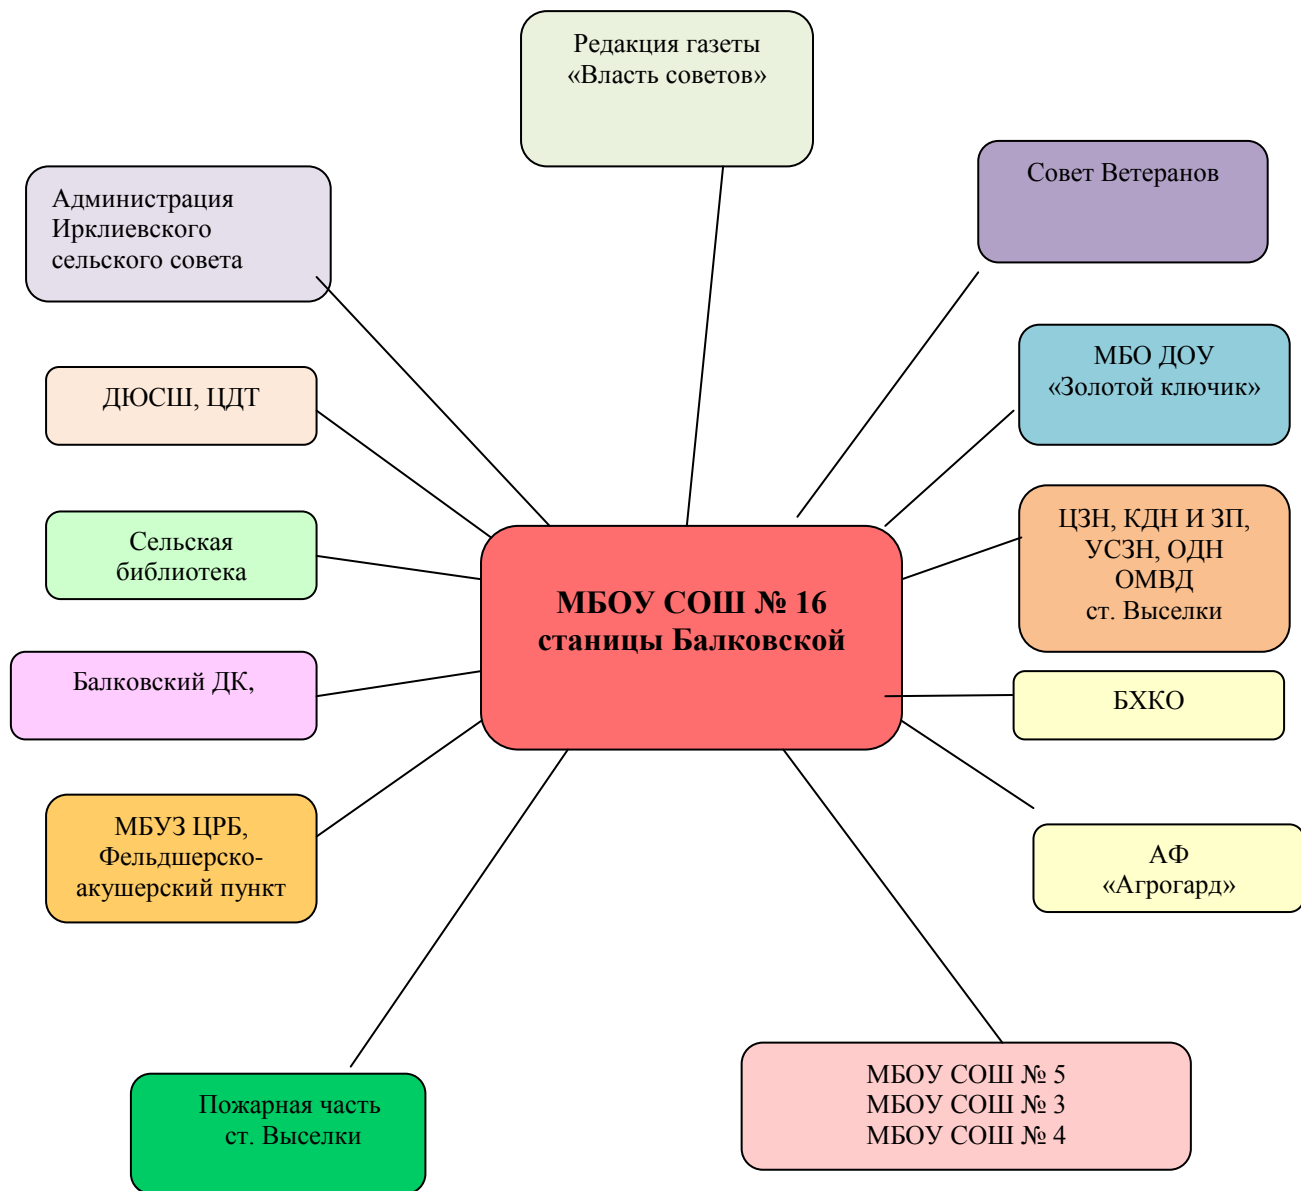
Редакция газеты «Власть советов»

Совет Ветеранов

Администрация Ирклиевского сельского совета

МБО ДОУ «Золотой ключик»

ДЮСШ, ЦДТ

ЦЗН, КДН И ЗП, УСЗН, ОДН ОМВД ст. Выселки

Сельская библиотека

МБОУ СОШ № 16 станицы Балковской

Балковский ДК,

БХКО

МБУЗ ЦРБ, Фельдшерско-акушерский пункт

АФ «Агрогард»

МБОУ СОШ № 5
МБОУ СОШ № 3
МБОУ СОШ № 4

Пожарная часть ст. Выселки